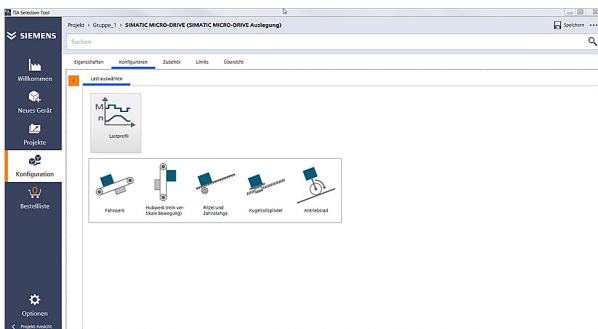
TIA Selection Tool

SIEMENS

Projekt > Gruppe_1 > SIMATIC MICRO-DRIVE (SIMATIC MICRO-DRIVE Auslegung)

Speichern

Suchen

Willkommen

Neues Gerät

Projekte

Konfiguration

Bestellliste

Optionen

< Projekt Ansicht

Eigenschaften Konfigurieren Zubehör Limits Übersicht

1 Last auswählen

M n

Lastprofil

Fahrwerk

Hubwerk (rein vertikale Bewegung)

Ritzel und Zahnstange

Kugelrollspindel

Antriebsrad